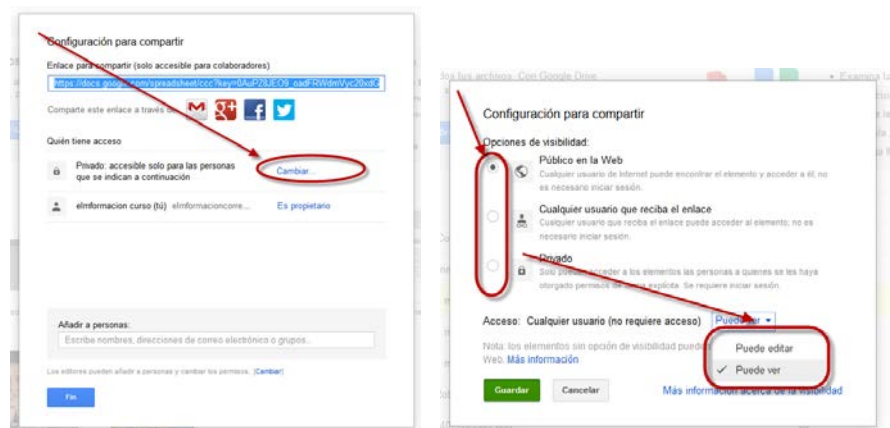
Configuración para compartir

Enlace para compartir (solo accesible para colaboradores)

https://docs.google.com/spreadsheet/ccc?key=0AuP28JEO9_oadFRWdmVyc20xdG

Comparte este enlace a través de:

Quién tiene acceso

Privado: accesible solo para las personas que se indican a continuación

Cambiar...

elmformacion curso (tú) elmformacioncorre...

Es propietario

Añadir a personas:

Escribe nombres, direcciones de correo electrónico o grupos...

Los editores pueden añadir a personas y cambiar los permisos. [Cambiar]

Fin

...dos tus archivos. Con Google Drive

Examina la

Configuración para compartir

Opciones de visibilidad:

Público en la Web

Cualquier usuario de Internet puede encontrar el elemento y acceder a él; no es necesario iniciar sesión.

Cualquier usuario que reciba el enlace

Cualquier usuario que reciba el enlace puede acceder al elemento; no es necesario iniciar sesión.

Privado

Solo pueden acceder a los elementos las personas a quienes se les haya otorgado permiso de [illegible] explícita. Se requiere iniciar sesión.

Acceso: Cualquier usuario (no requiere acceso) Puede ver

Nota: los elementos sin opción de visibilidad pued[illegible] Web. Más información

Puede editar

✓ Puede ver

Guardar

Cancelar

Más información acerca de la visibilidad